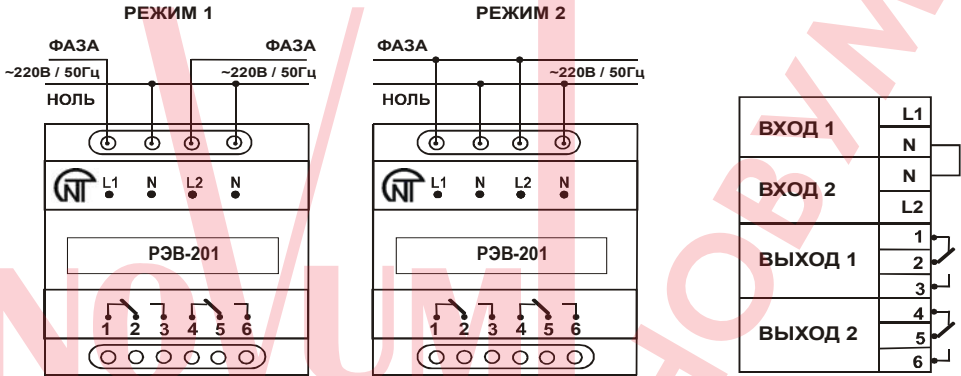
РЕЖИМ 1

ФАЗА

ФАЗА

~220В / 50Гц

~220В / 50Гц

НОЛЬ

L1 N L2 N

РЭВ-201

1 2 3 4 5 6

РЕЖИМ 2

ФАЗА

~220В / 50Гц

НОЛЬ

L1 N L2 N

РЭВ-201

1 2 3 4 5 6

| ВХОД 1 | L1 |
|---|---|
| | N |
| ВХОД 2 | N |
| | L2 |
| ВЫХОД 1 | 1 |
| | 2 |
| | 3 |
| ВЫХОД 2 | 4 |
| | 5 |
| | 6 |

NOVUM

NOVUM